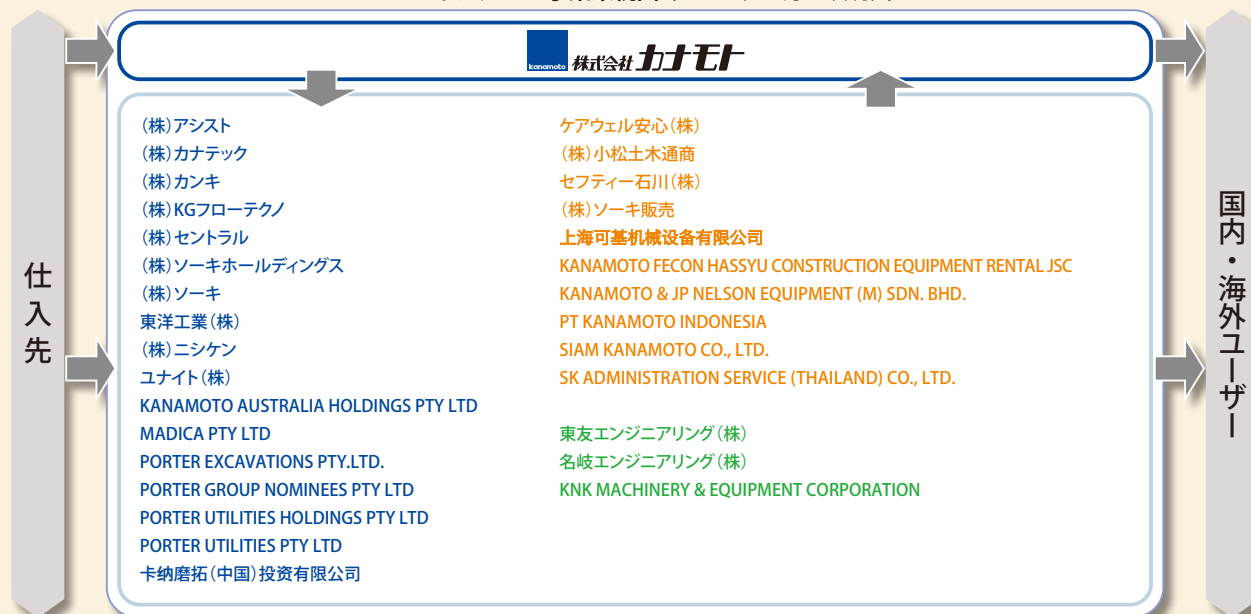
仕入先

kanamoto 株式会社カナモト

(株)アシスト
(株)カナテック
(株)カンキ
(株)KGフローテクノ
(株)セントラル
(株)ソーキホールディングス
(株)ソーキ
東洋工業(株)
(株)ニシケン
ユナイト(株)
KANAMOTO AUSTRALIA HOLDINGS PTY LTD
MADICA PTY LTD
PORTER EXCAVATIONS PTY.LTD.
PORTER GROUP NOMINEES PTY LTD
PORTER UTILITIES HOLDINGS PTY LTD
PORTER UTILITIES PTY LTD
卡纳磨拓(中国)投资有限公司

ケアウェル安心(株)
(株)小松土木通商
セフティー石川(株)
(株)ソーキ販売
上海可基机械设备有限公司
KANAMOTO FECON HASSYU CONSTRUCTION EQUIPMENT RENTAL JSC
KANAMOTO & JP NELSON EQUIPMENT (M) SDN. BHD.
PT KANAMOTO INDONESIA
SIAM KANAMOTO CO., LTD.
SK ADMINISTRATION SERVICE (THAILAND) CO., LTD.

東友エンジニアリング(株)
名岐エンジニアリング(株)
KNK MACHINERY & EQUIPMENT CORPORATION

国内・海外ユーザー